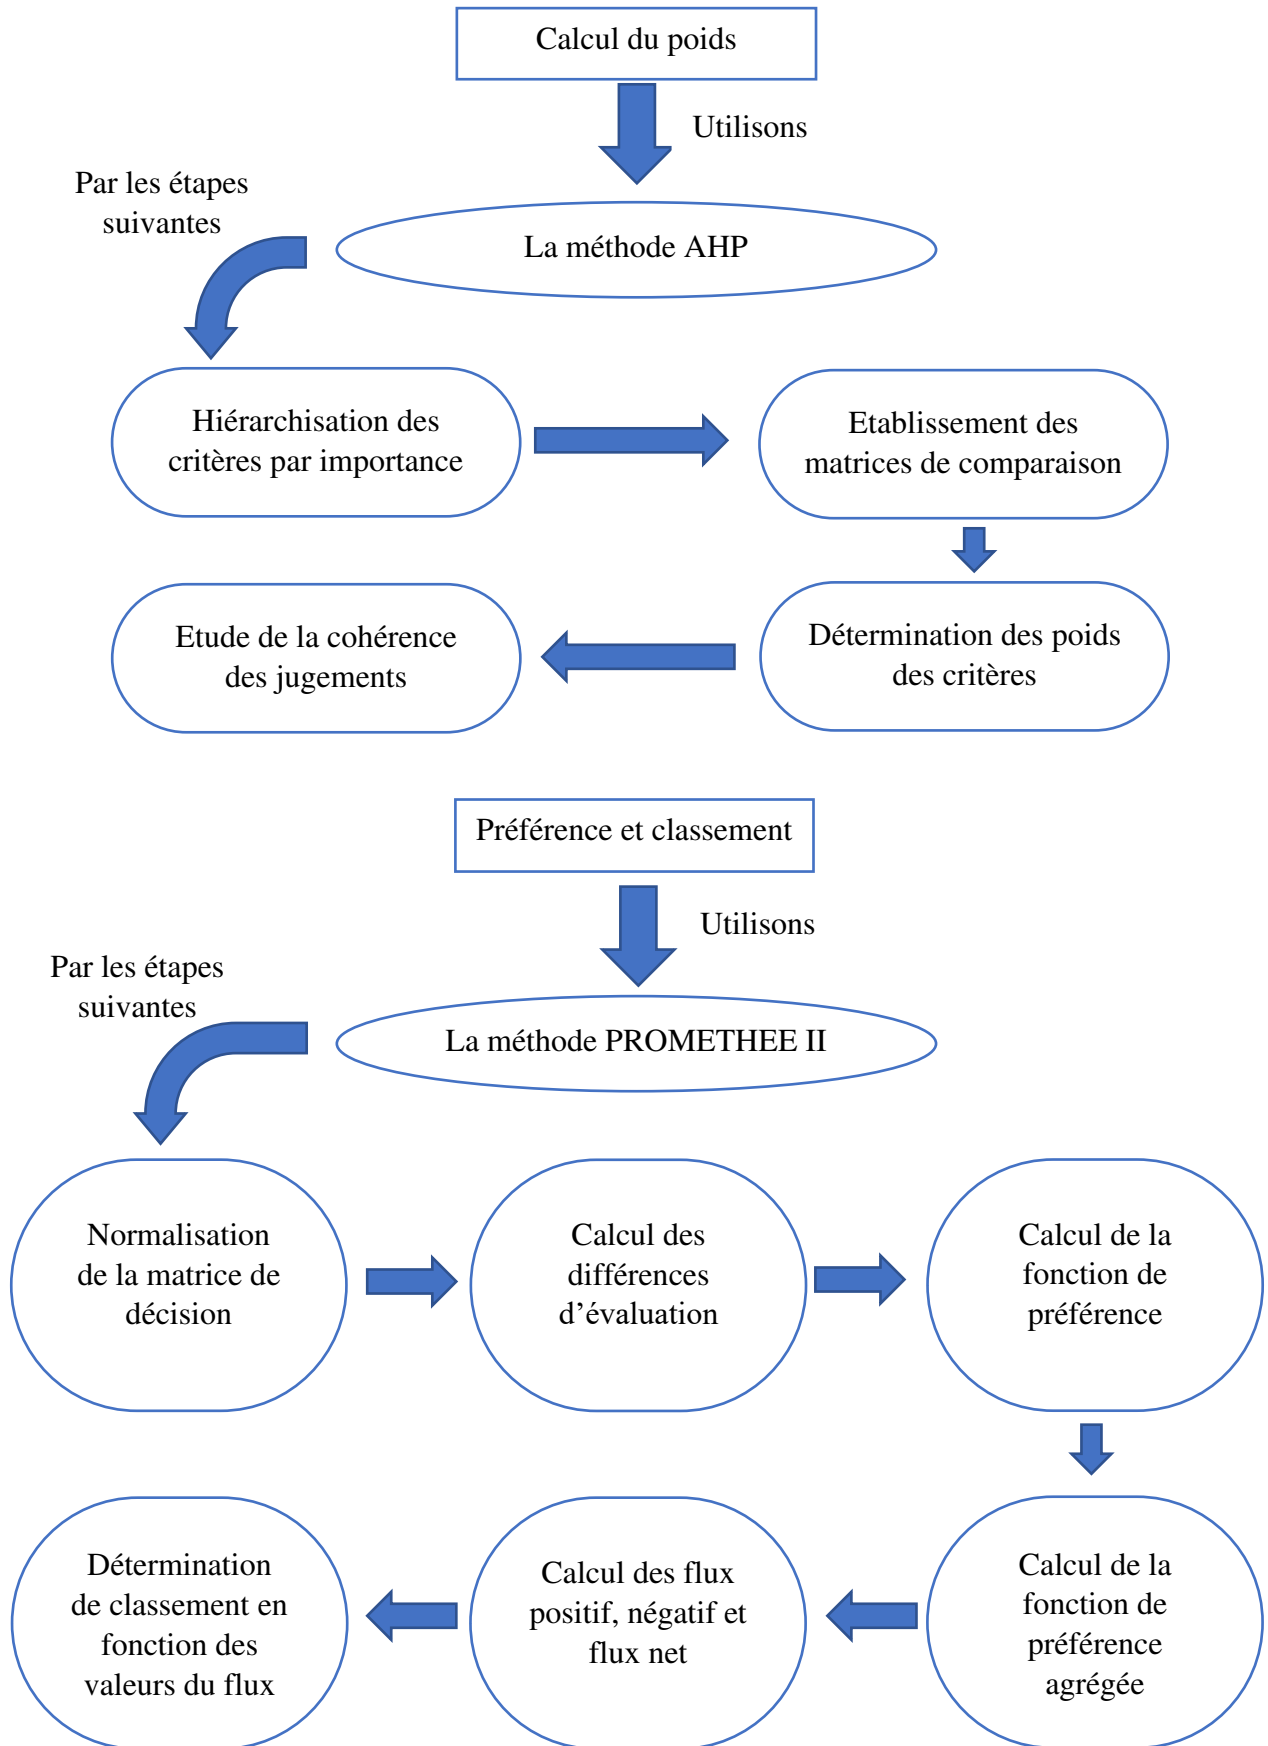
Calcul du poids

Utilisons

Par les étapes suivantes

La méthode AHP

Hiérarchisation des critères par importance

Etablissement des matrices de comparaison

Etude de la cohérence des jugements

Détermination des poids des critères

Préférence et classement

Utilisons

Par les étapes suivantes

La méthode PROMETHEE II

Normalisation de la matrice de décision

Calcul des différences d’évaluation

Calcul de la fonction de préférence

Détermination de classement en fonction des valeurs du flux

Calcul des flux positif, négatif et flux net

Calcul de la fonction de préférence agrégée